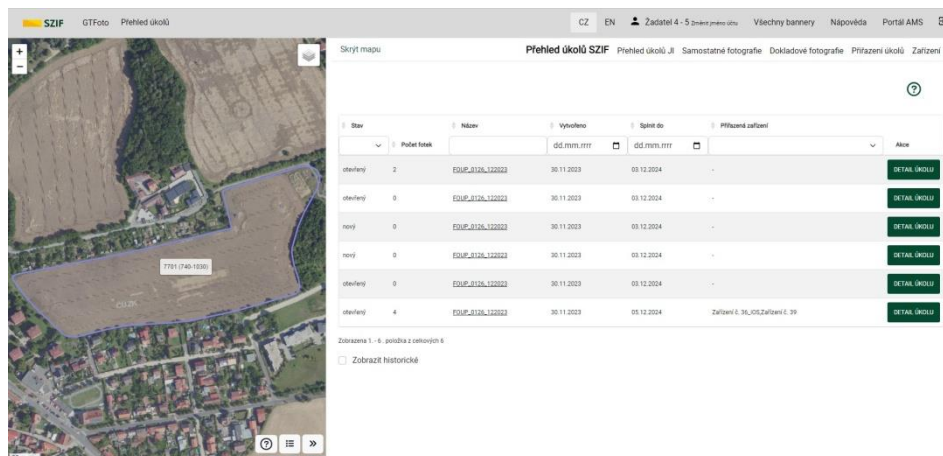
SZIF GTFoto Přehled úkolů

CZ EN Žadatel 4 - 5 Změnit jméno účtu Všechny bannery Nápověda Portál AMS

+
−

7701 (740-1030)

Skrýt mapu

Přehled úkolů SZIF Přehled úkolů JI Samostatné fotografie Dokladové fotografie Přiřazení úkolů Zařízení

| Stav | Počet fotek | Název | Vytvořeno | Splnit do | Přiřazená zařízení | Akce |
|---|---|---|---|---|---|---|
| | | | dd.mm.rrrr | dd.mm.rrrr | | |
| otevřený | 2 | FOUP_0126_122023 | 30.11.2023 | 03.12.2024 | - | DETAIL ÚKOLU |
| otevřený | 0 | FOUP_0126_122023 | 30.11.2023 | 03.12.2024 | - | DETAIL ÚKOLU |
| nový | 0 | FOUP_0126_122023 | 30.11.2023 | 03.12.2024 | - | DETAIL ÚKOLU |
| nový | 0 | FOUP_0126_122023 | 30.11.2023 | 03.12.2024 | - | DETAIL ÚKOLU |
| otevřený | 0 | FOUP_0126_122023 | 30.11.2023 | 03.12.2024 | - | DETAIL ÚKOLU |
| otevřený | 4 | FOUP_0126_122023 | 30.11.2023 | 05.12.2024 | Zařízení č. 35_iOS,Zařízení č. 39 | DETAIL ÚKOLU |

Zobrazena 1. - 6 . položka z celkových 6

Zobrazit historické